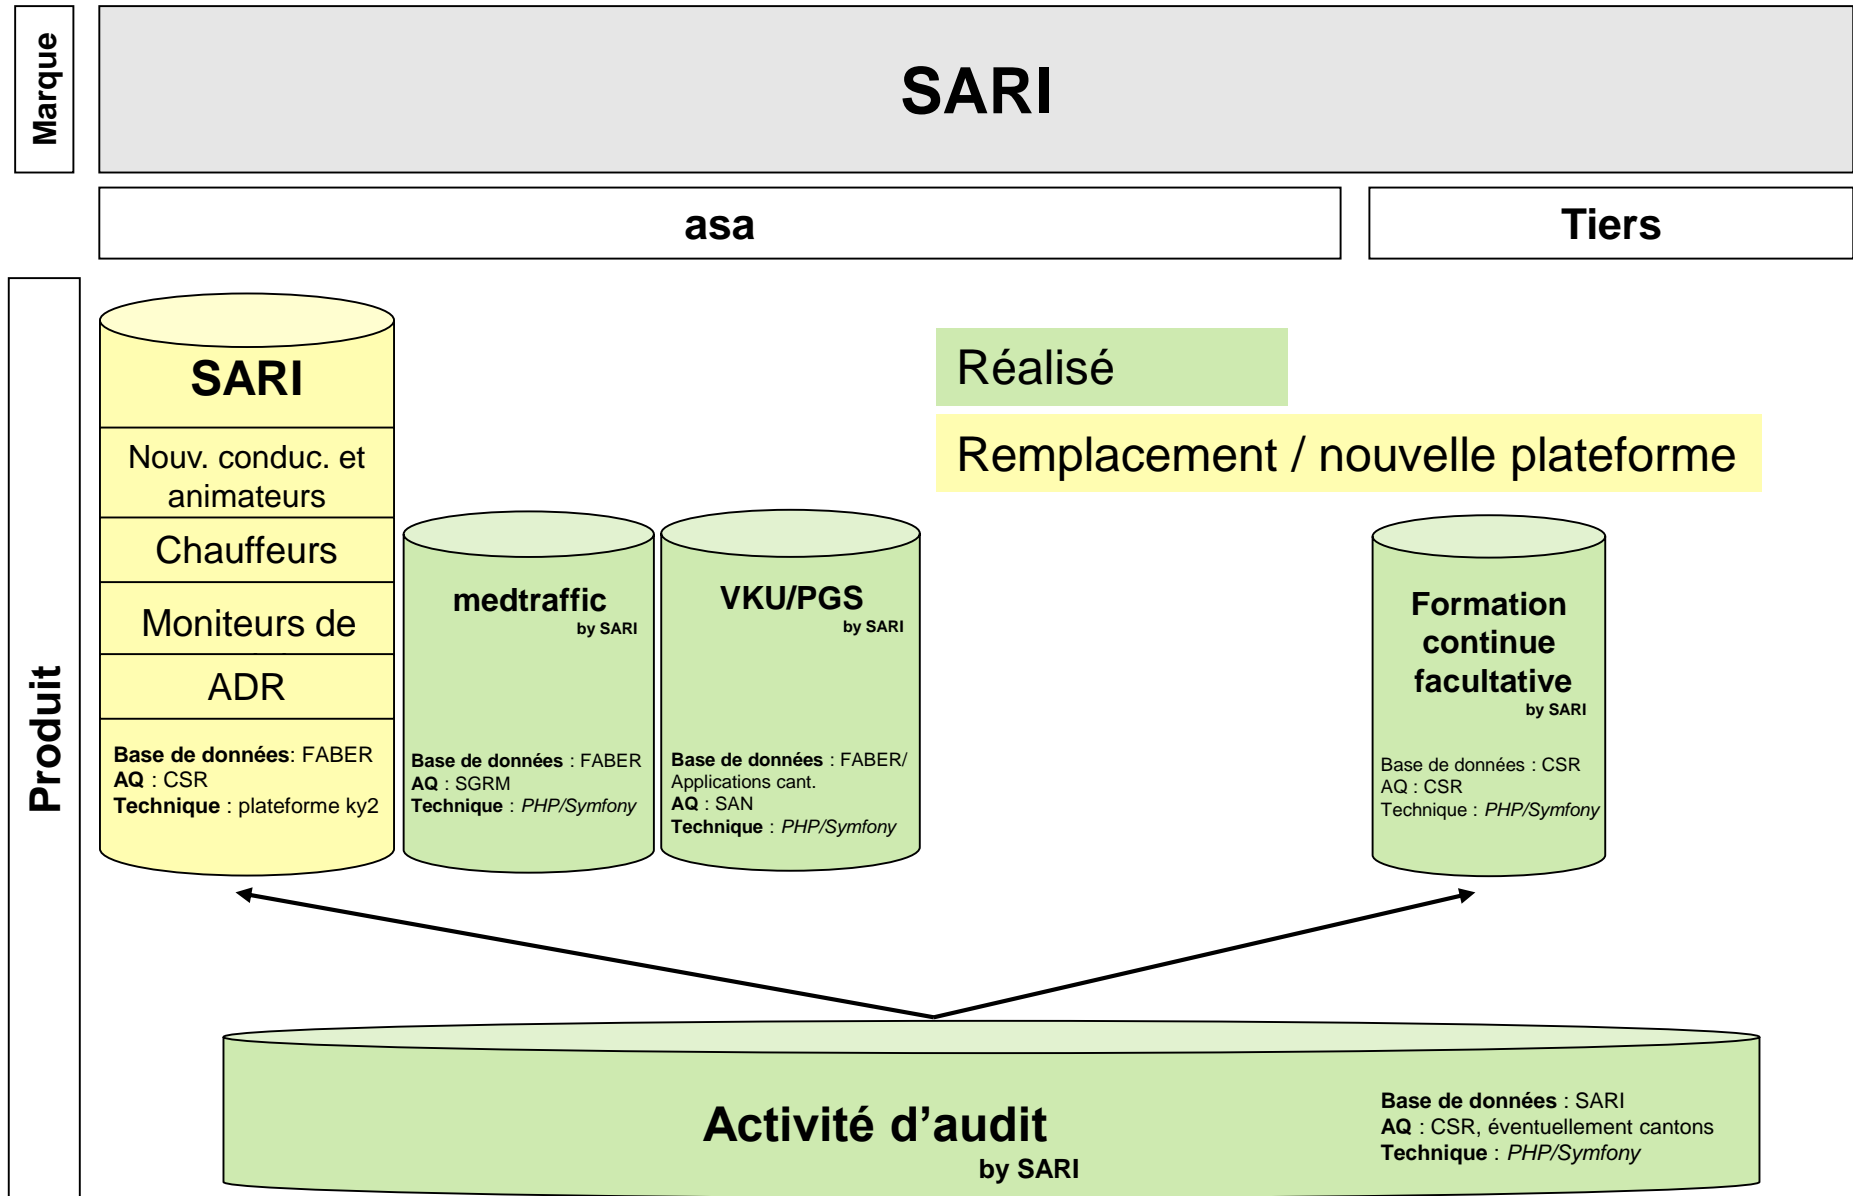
Marque

SARI

asa

Tiers

Produit

SARI

Nouv. conduc. et animateurs

Chauffeurs

Moniteurs de

ADR

**Base de données**: FABER
**AQ** : CSR
**Technique** : plateforme ky2

medtraffic
by SARI

**Base de données** : FABER
**AQ** : SGRM
**Technique** : *PHP/Symfony*

VKU/PGS
by SARI

**Base de données** : FABER/ Applications cant.
**AQ** : SAN
**Technique** : *PHP/Symfony*

Réalisé

Remplacement / nouvelle plateforme

Formation continue facultative
by SARI

Base de données : CSR
AQ : CSR
Technique : *PHP/Symfony*

Activité d'audit
by SARI

**Base de données** : SARI
**AQ** : CSR, éventuellement cantons
**Technique** : *PHP/Symfony*